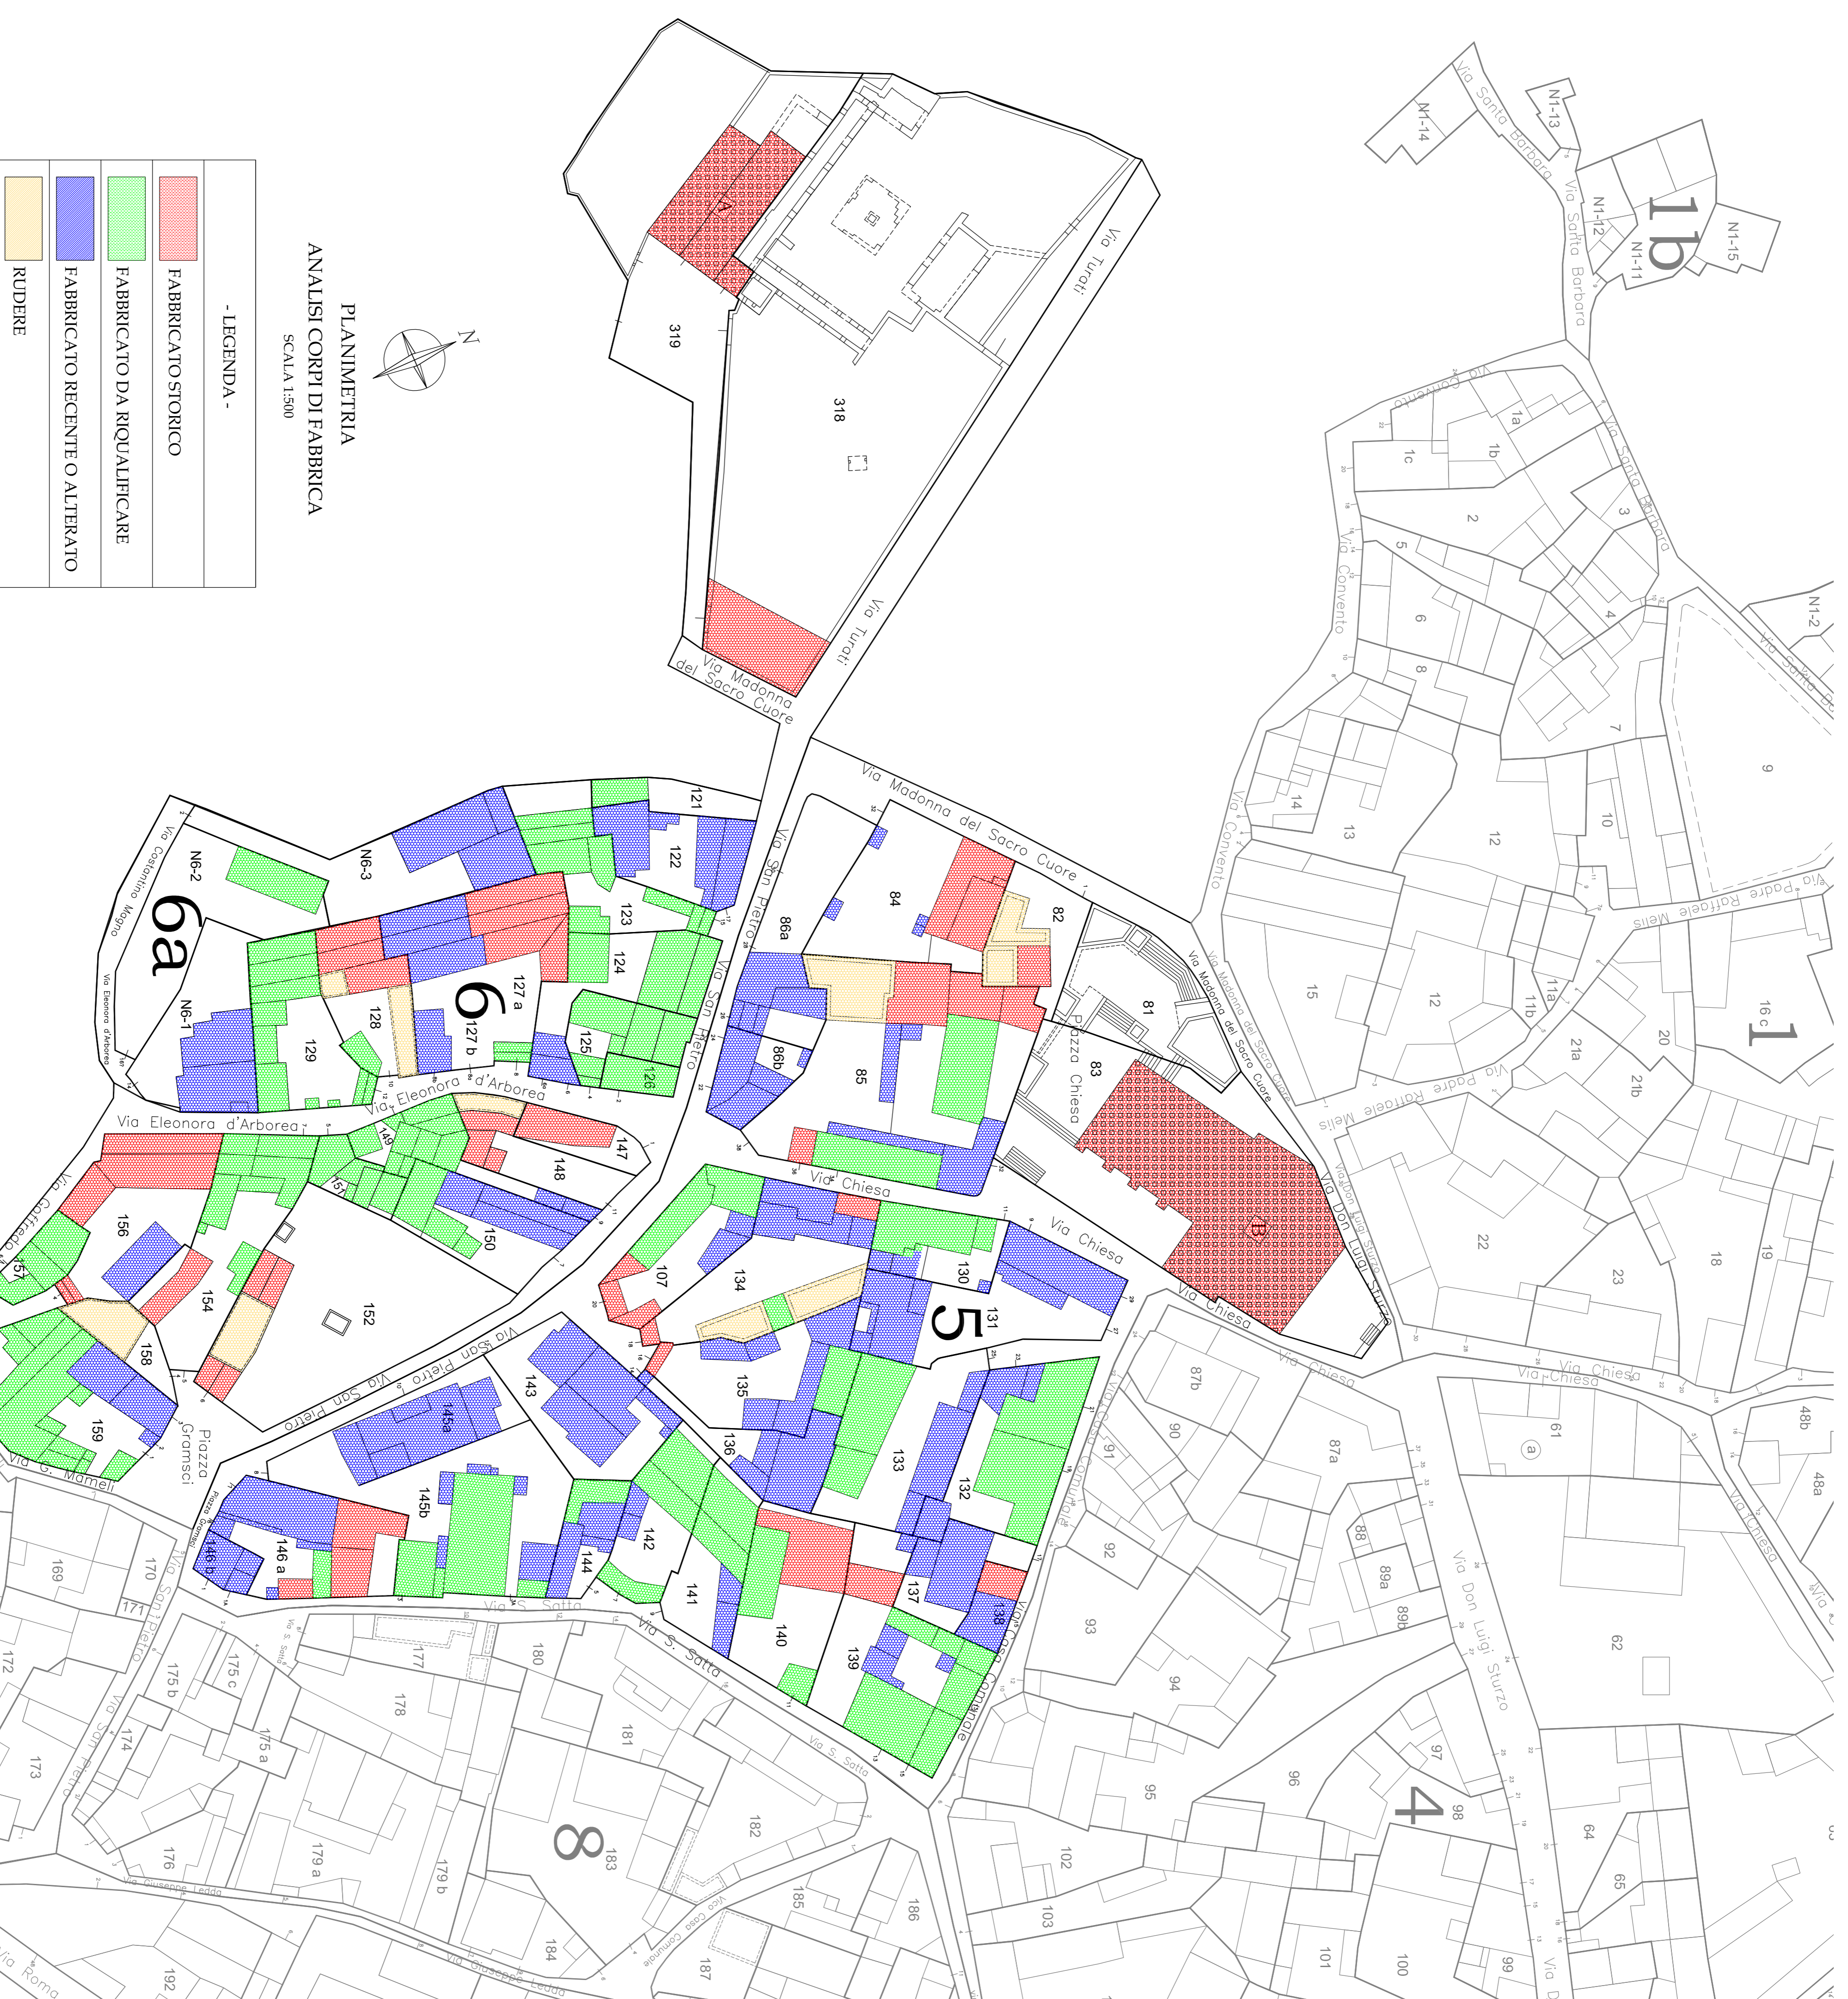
PLANIMETRIA
ANALISI CORPI DI FABBRICA
SCALA 1:500

- LEGENDA -
FABBRICATO STORICO
FABBRICATO DA RIQUALIFICARE
FABBRICATO RECENTE O ALTERATO
RUDERE

N

319
318
A
Via Turati
Via Turati
Via Madonna del Sacro Cuore
Via Madonna del Sacro Cuore
Via Santa Barbara
Via Santa Barbara
Via Santa Barbara
Via Convento
Via Convento
Via Convento
Via Padre Raffaele Melis
Via Padre Raffaele Melis
Via Madonna del Sacro Cuore
Via Don Luigi Sturzo
Via Don Luigi Sturzo
Piazza Chiesa
Via Chiesa
Via Chiesa
Via Chiesa
Via Chiesa
Via Chiesa
Via San Pietro
Via San Pietro
Via San Pietro
Via San Pietro
Via Eleonora d'Arborea
Via Eleonora d'Arborea
Via Eleonora d'Arborea
Via Costantino Magno
Via Goffredo
Via G. Mameli
Piazza Gramsci
Piazza Gramsci
Via S. Satta
Via S. Satta
Via S. Satta
Via Casa Comunale
Via Casa Comunale
Via Giuseppe Ledda
Via Giuseppe Ledda
Via Roma
Via Tonesa
B

1b
N1-13
N1-14
N1-12
N1-11
N1-15
N1-2
1a
1b
1c
2
3
4
5
6
7
8
9
10
11
11a
11b
12
12
13
14
15
16 c
1
18
19
20
21a
21b
22
23
6a
N6-2
N6-3
N6-1
6
121
122
123
124
125
126
127 a
127 b
128
129
84
82
81
83
85
86a
86b
147
148
149
150
151
152
154
156
157
158
159
5
107
130
131
132
133
134
135
136
137
138
139
140
141
142
143
144
145a
145b
146 a
146 b
169
170
171
172
173
174
175 a
175 b
175 c
176
177
178
179 a
179 b
180
181
182
8
183
184
185
186
187
192
87a
87b
88
89a
89b
90
91
92
93
94
95
96
97
98
4
99
100
101
102
103
48a
48b
61
a
62
64
65